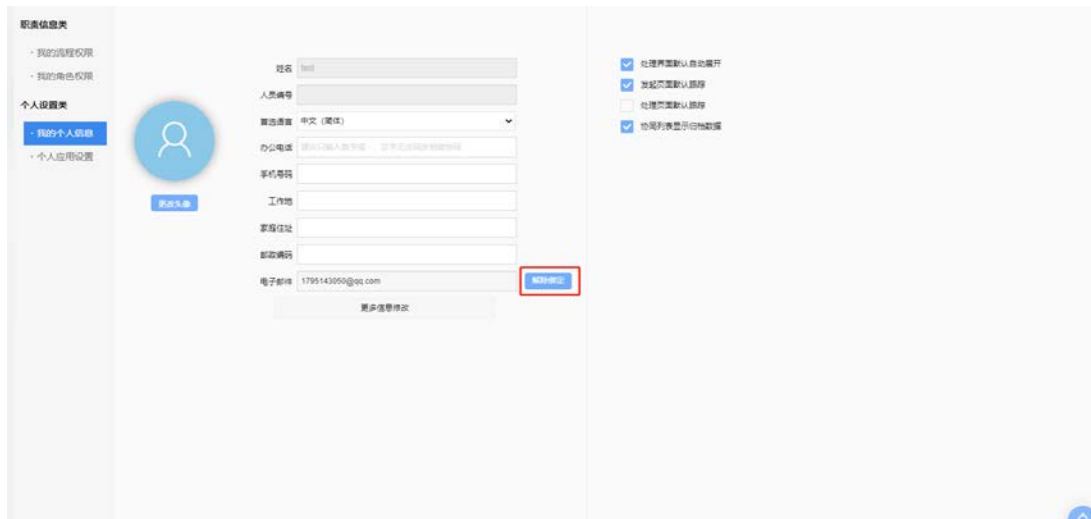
职责信息类

· 我的流程权限

· 我的角色权限

个人设置类

· 我的个人信息

· 个人应用设置

更改头像

姓名 test

人员编号

首选语言 中文（简体）

办公电话 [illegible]

手机号码

工作地

家庭住址

邮政编码

电子邮件 1795143050@qq.com

解除绑定

更多信息修改

处理界面默认自动展开

发起页面默认跟踪

处理页面默认跟踪

协同列表显示归档数据